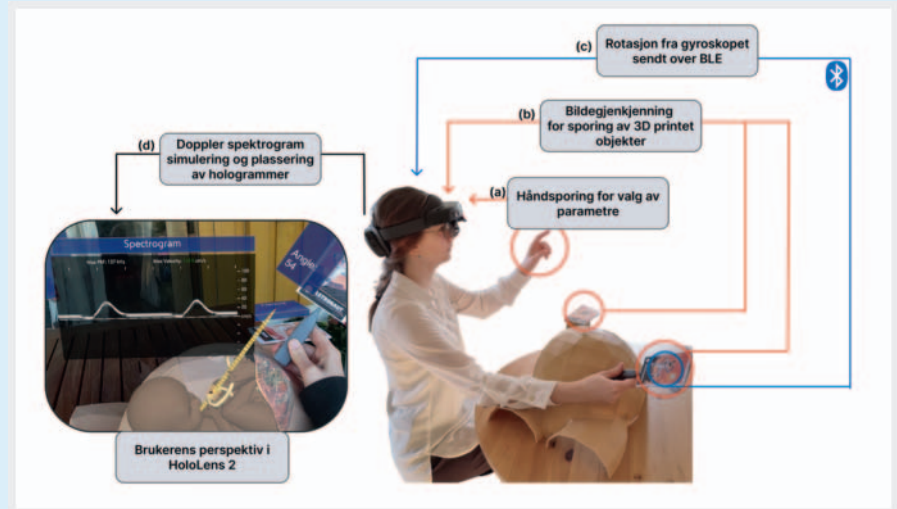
(c) Rotasjon fra gyroskopet sendt over BLE

(b) Bildegjenkjenning for sporing av 3D printet objekter

(d) Doppler spektrogram simulering og plassering av hologrammer

(a) Håndsporing for valg av parametre

Spectrogram

Angle 54

Brukerens perspektiv i HoloLens 2